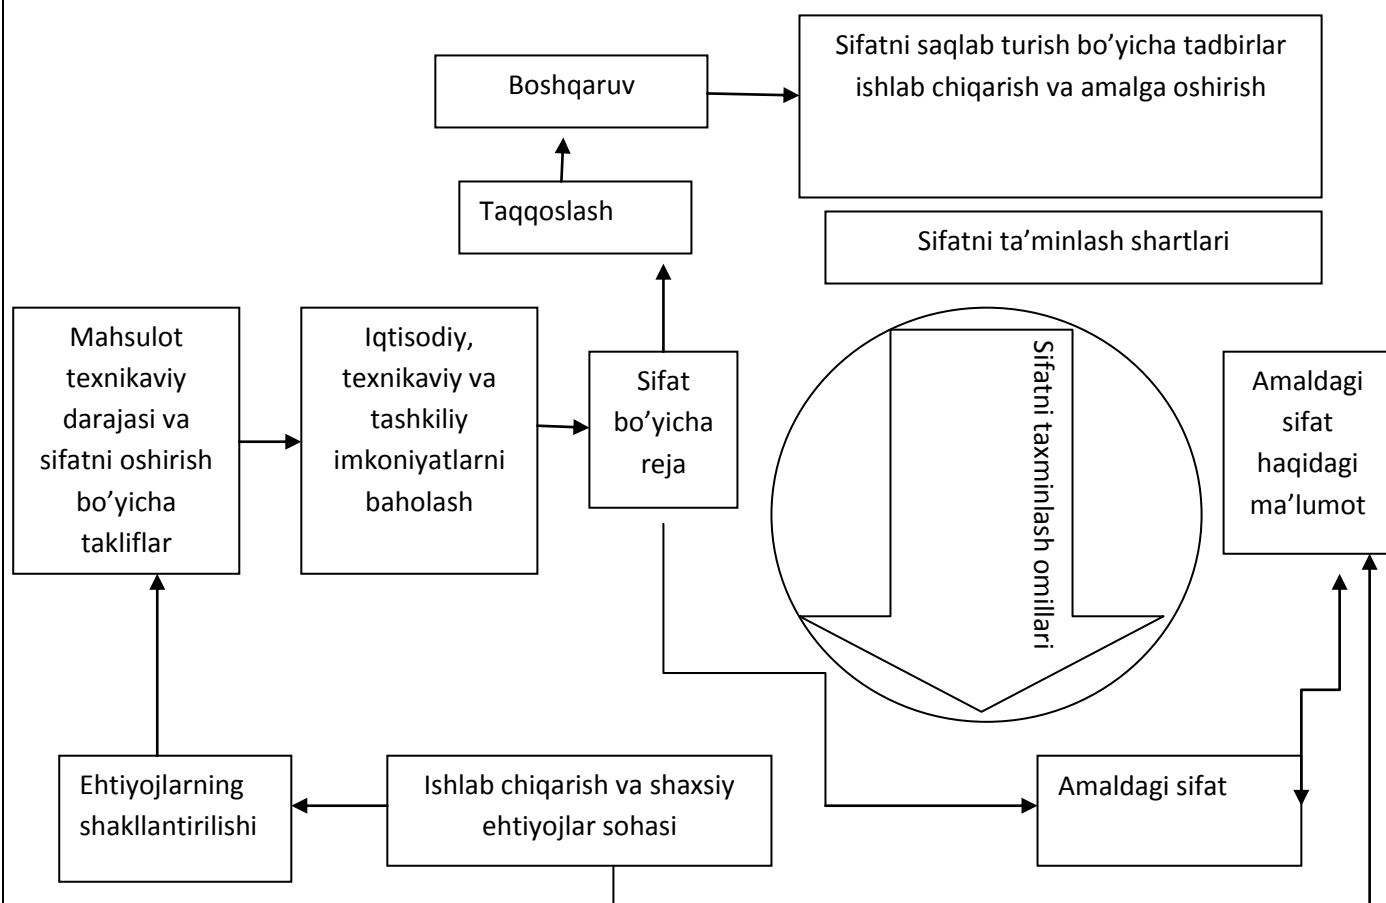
Boshqaruv

Sifatni saqlab turish bo'yicha tadbirlar ishlab chiqarish va amalga oshirish

Taqqoslash

Sifatni ta'minlash shartlari

Mahsulot texnikaviy darajasi va sifatni oshirish bo'yicha takliflar

Iqtisodiy, texnikaviy va tashkiliy imkoniyatlarni baholash

Sifat bo'yicha reja

Sifatni taxminlash omillari

Amaldagi sifat haqidagi ma'lumot

Ehtiyojlarning shakllantirilishi

Ishlab chiqarish va shaxsiy ehtiyojlar sohasi

Amaldagi sifat